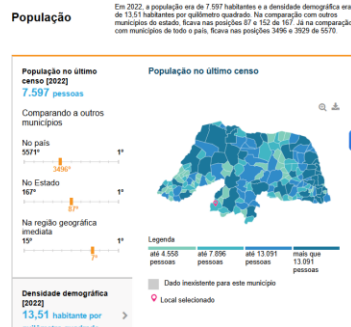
População

Em 2022, a população era de 7.597 habitantes e a densidade demográfica era de 13,51 habitantes por quilômetro quadrado. Na comparação com outros municípios do estado, ficava nas posições 87 e 152 de 167. Já na comparação com municípios de todo o país, ficava nas posições 3496 e 3929 de 5570.

População no último censo [2022]
7.597 pessoas

Comparando a outros municípios

No país
5571º 1º
3496º

No Estado
167º 1º
87º

Na região geográfica imediata
15º 1º
7º

Densidade demográfica [2022]
13,51 habitante por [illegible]

População no último censo

Legenda
até 4.558 pessoas
até 7.896 pessoas
até 13.091 pessoas
mais que 13.091 pessoas

Dado inexistente para este município
Local selecionado